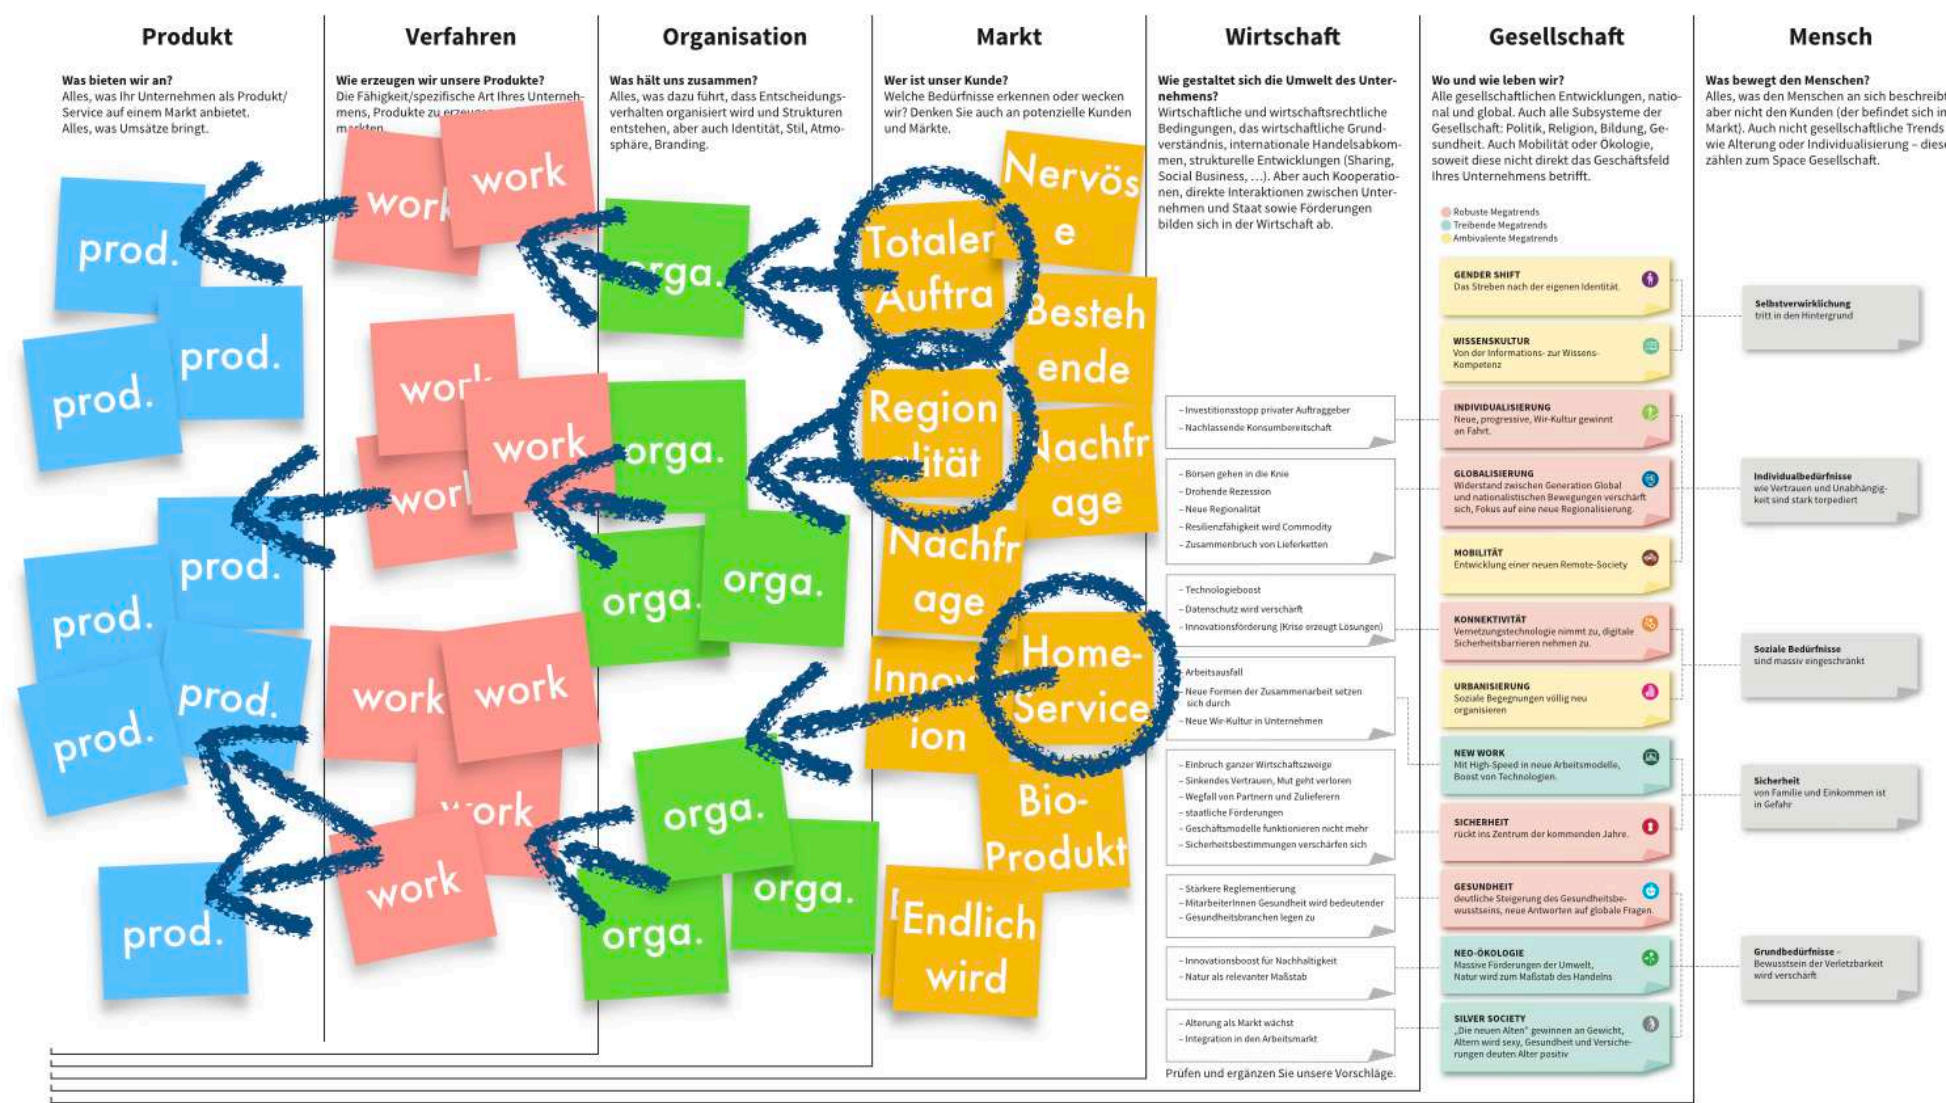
Produkt

Was bieten wir an?
Alles, was Ihr Unternehmen als Produkt/ Service auf einem Markt anbietet.
Alles, was Umsätze bringt.

Verfahren

Wie erzeugen wir unsere Produkte?
Die Fähigkeit/spezifische Art Ihres Unternehmens, Produkte zu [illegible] m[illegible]

Organisation

Was hält uns zusammen?
Alles, was dazu führt, dass Entscheidungsverhalten organisiert wird und Strukturen entstehen, aber auch Identität, Stil, Atmosphäre, Branding.

Markt

Wer ist unser Kunde?
Welche Bedürfnisse erkennen oder wecken wir? Denken Sie auch an potenzielle Kunden und Märkte.

Wirtschaft

Wie gestaltet sich die Umwelt des Unternehmens?
Wirtschaftliche und wirtschaftsrechtliche Bedingungen, das wirtschaftliche Grundverständnis, internationale Handelsabkommen, strukturelle Entwicklungen (Sharing, Social Business, …). Aber auch Kooperationen, direkte Interaktionen zwischen Unternehmen und Staat sowie Förderungen bilden sich in der Wirtschaft ab.

Gesellschaft

Wo und wie leben wir?
Alle gesellschaftlichen Entwicklungen, national und global. Auch alle Subsysteme der Gesellschaft: Politik, Religion, Bildung, Gesundheit. Auch Mobilität oder Ökologie, soweit diese nicht direkt das Geschäftsfeld Ihres Unternehmens betrifft.

Mensch

Was bewegt den Menschen?
Alles, was den Menschen an sich beschreibt, aber nicht den Kunden (der befindet sich im Markt). Auch nicht gesellschaftliche Trends wie Alterung oder Individualisierung – diese zählen zum Space Gesellschaft.

prod.
prod.
prod.
prod.
prod.
prod.
prod.
prod.

work
work
work
work
work
work
work
work
work
work

orga.
orga.
orga.
orga.
orga.
orga.
orga.
orga.

Nervös e
Totaler Auftra
Besteh ende
Region alität
Nachfr age
Nachfr age
Innov ion
Home-Service
Bio-Produkt
Endlich wird

Robuste Megatrends
Treibende Megatrends
Ambivalente Megatrends

– Investitionsstopp privater Auftraggeber
– Nachlassende Konsumbereitschaft

– Börsen gehen in die Knie
– Drohende Rezession
– Neue Regionalität
– Resilienzfähigkeit wird Commodity
– Zusammenbruch von Lieferketten

– Technologieboost
– Datenschutz wird verschärft
– Innovationsförderung (Krise erzeugt Lösungen)

– Arbeitsausfall
– Neue Formen der Zusammenarbeit setzen sich durch
– Neue Wir-Kultur in Unternehmen

– Einbruch ganzer Wirtschaftszweige
– Sinkendes Vertrauen, Mut geht verloren
– Wegfall von Partnern und Zulieferern
– staatliche Förderungen
– Geschäftsmodelle funktionieren nicht mehr
– Sicherheitsbestimmungen verschärfen sich

– Stärkere Reglementierung
– MitarbeiterInnen Gesundheit wird bedeutender
– Gesundheitsbranchen legen zu

– Innovationsboost für Nachhaltigkeit
– Natur als relevanter Maßstab

– Alterung als Markt wächst
– Integration in den Arbeitsmarkt

Prüfen und ergänzen Sie unsere Vorschläge.

GENDER SHIFT
Das Streben nach der eigenen Identität.

WISSENSKULTUR
Von der Informations- zur Wissens-Kompetenz

INDIVIDUALISIERUNG
Neue, progressive, Wir-Kultur gewinnt an Fahrt.

GLOBALISIERUNG
Widerstand zwischen Generation Global und nationalistischen Bewegungen verschärft sich, Fokus auf eine neue Regionalisierung.

MOBILITÄT
Entwicklung einer neuen Remote-Society

KONNEKTIVITÄT
Vernetzungstechnologie nimmt zu, digitale Sicherheitsbarrieren nehmen zu.

URBANISIERUNG
Soziale Begegnungen völlig neu organisieren

NEW WORK
Mit High-Speed in neue Arbeitsmodelle, Boost von Technologien.

SICHERHEIT
rückt ins Zentrum der kommenden Jahre.

GESUNDHEIT
deutliche Steigerung des Gesundheitsbewusstseins, neue Antworten auf globale Fragen.

NEO-ÖKOLOGIE
Massive Forderungen der Umwelt, Natur wird zum Maßstab des Handelns

SILVER SOCIETY
„Die neuen Alten" gewinnen an Gewicht, Altern wird sexy, Gesundheit und Versicherungen deuten Alter positiv

Selbstverwirklichung
tritt in den Hintergrund

Individualbedürfnisse
wie Vertrauen und Unabhängigkeit sind stark torpediert

Soziale Bedürfnisse
sind massiv eingeschränkt

Sicherheit
von Familie und Einkommen ist in Gefahr

Grundbedürfnisse –
Bewusstsein der Verletzbarkeit wird verschärft